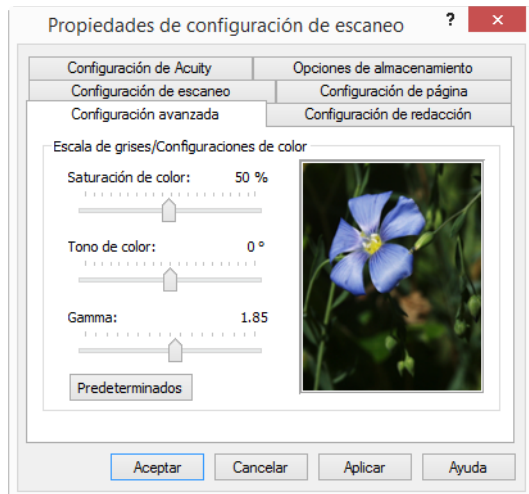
Propiedades de configuración de escaneo ? ✕

Configuración de Acuity
Opciones de almacenamiento
Configuración de escaneo
Configuración de página
Configuración avanzada
Configuración de redacción

Escala de grises/Configuraciones de color

Saturación de color: 50 %

Tono de color: 0 °

Gamma: 1.85

Predeterminados

Aceptar Cancelar Aplicar Ayuda